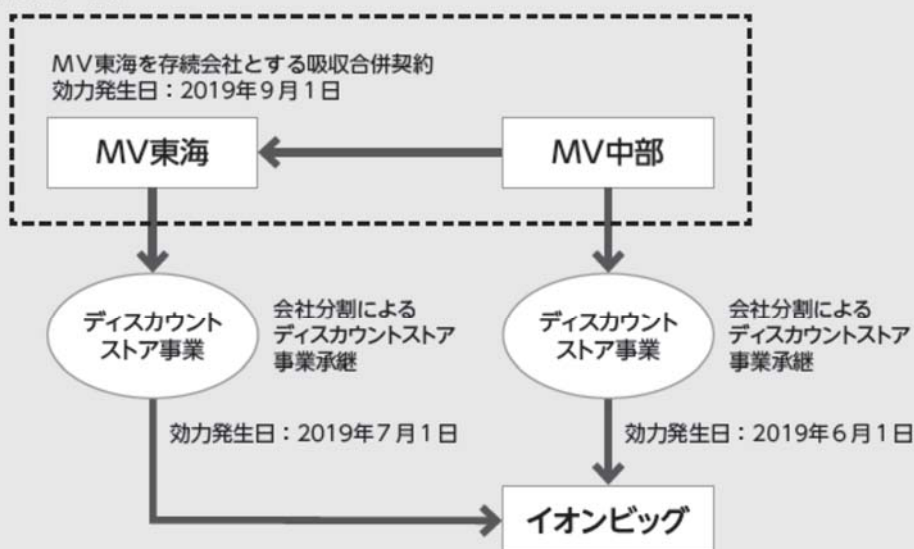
MV東海を存続会社とする吸収合併契約
効力発生日：2019年9月1日

MV東海

MV中部

ディスカウントストア事業

会社分割によるディスカウントストア事業承継

ディスカウントストア事業

会社分割によるディスカウントストア事業承継

効力発生日：2019年7月1日

効力発生日：2019年6月1日

イオンビッグ